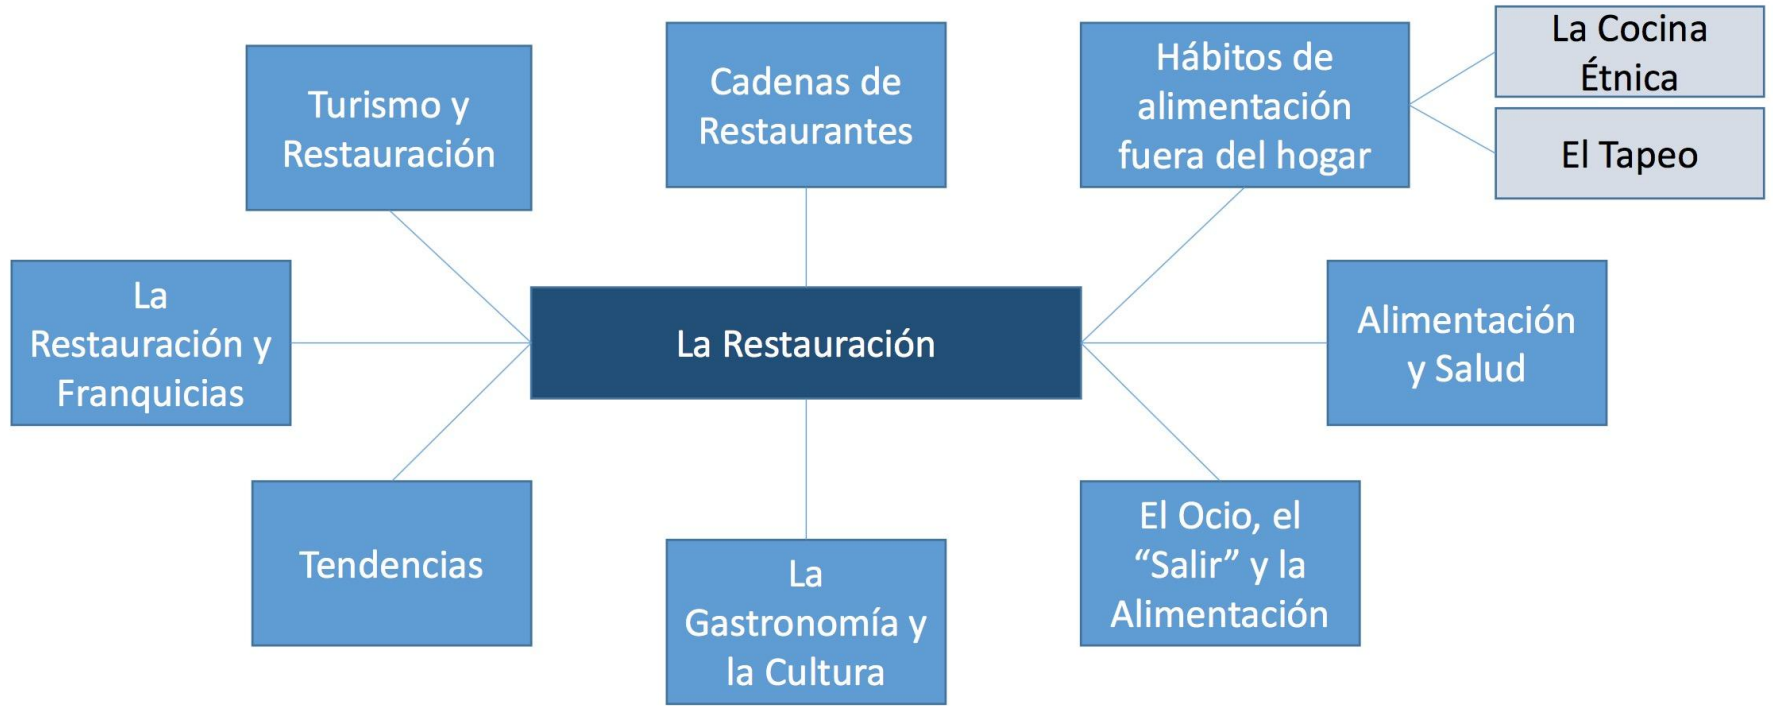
Turismo y Restauración

Cadenas de Restaurantes

Hábitos de alimentación fuera del hogar

La Cocina Étnica

El Tapeo

La Restauración y Franquicias

La Restauración

Alimentación y Salud

Tendencias

La Gastronomía y la Cultura

El Ocio, el "Salir" y la Alimentación